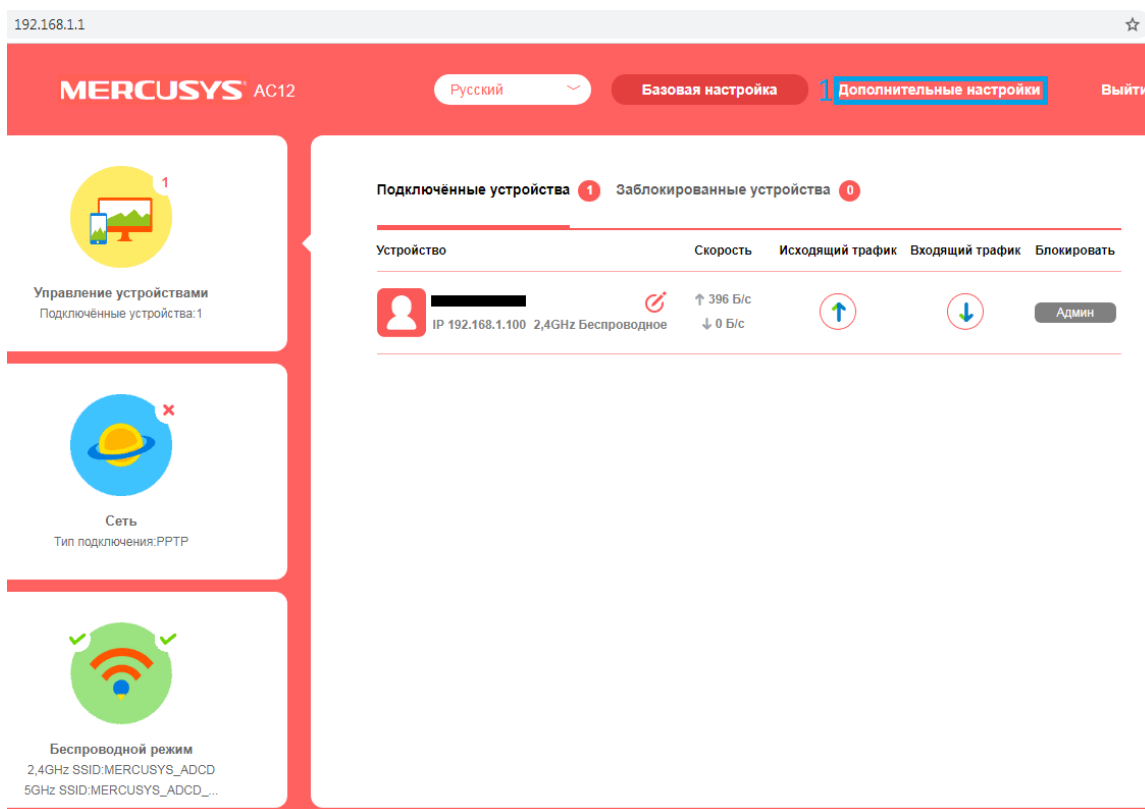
192.168.1.1

MERCUSYS AC12

Русский

Базовая настройка

1 Дополнительные настройки

Выйти

1

Управление устройствами
Подключённые устройства:1

Сеть
Тип подключения:PPTP

Беспроводной режим
2,4GHz SSID:MERCUSYS_ADCD
5GHz SSID:MERCUSYS_ADCD_...

Подключённые устройства 1 Заблокированные устройства 0

| Устройство | Скорость | Исходящий трафик | Входящий трафик | Блокировать |
|---|---|---|---|---|
| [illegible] IP 192.168.1.100 2,4GHz Беспроводное | ↑ 396 Б/с ↓ 0 Б/с | | | Админ |